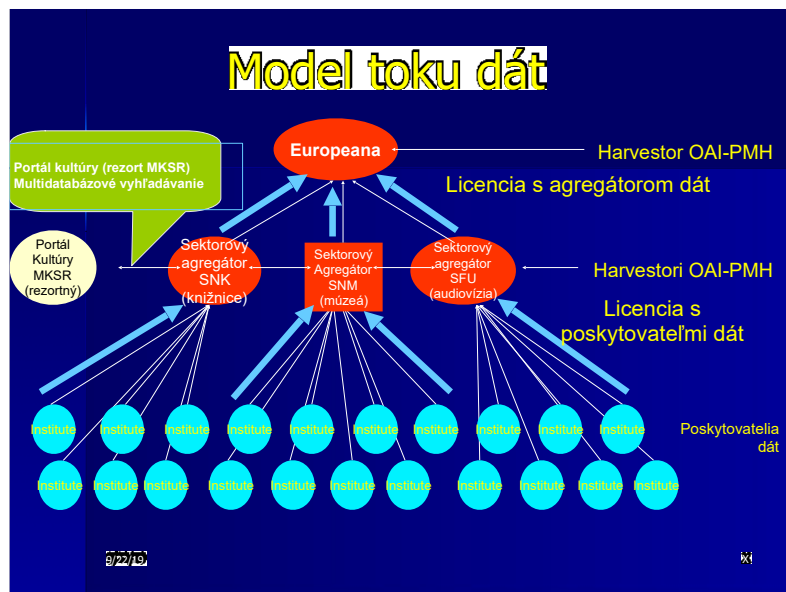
Model toku dát

Portál kultúry (rezort MKSR)
Multidatabázové vyhľadávanie

Europeana

Harvestor OAI-PMH

Licencia s agregátorom dát

Portál Kultúry MKSR (rezortný)

Sektorový agregátor SNK (knižnice)

Sektorový Agregátor SNM (múzeá)

Sektorový agregátor SFU (audiovízia)

Harvestori OAI-PMH

Licencia s poskytovateľmi dát

Institute Institute Institute Institute Institute Institute Institute Institute Institute Institute

Poskytovatelia dát

Institute Institute Institute Institute Institute Institute Institute Institute Institute Institute Institute

9/22/19

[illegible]